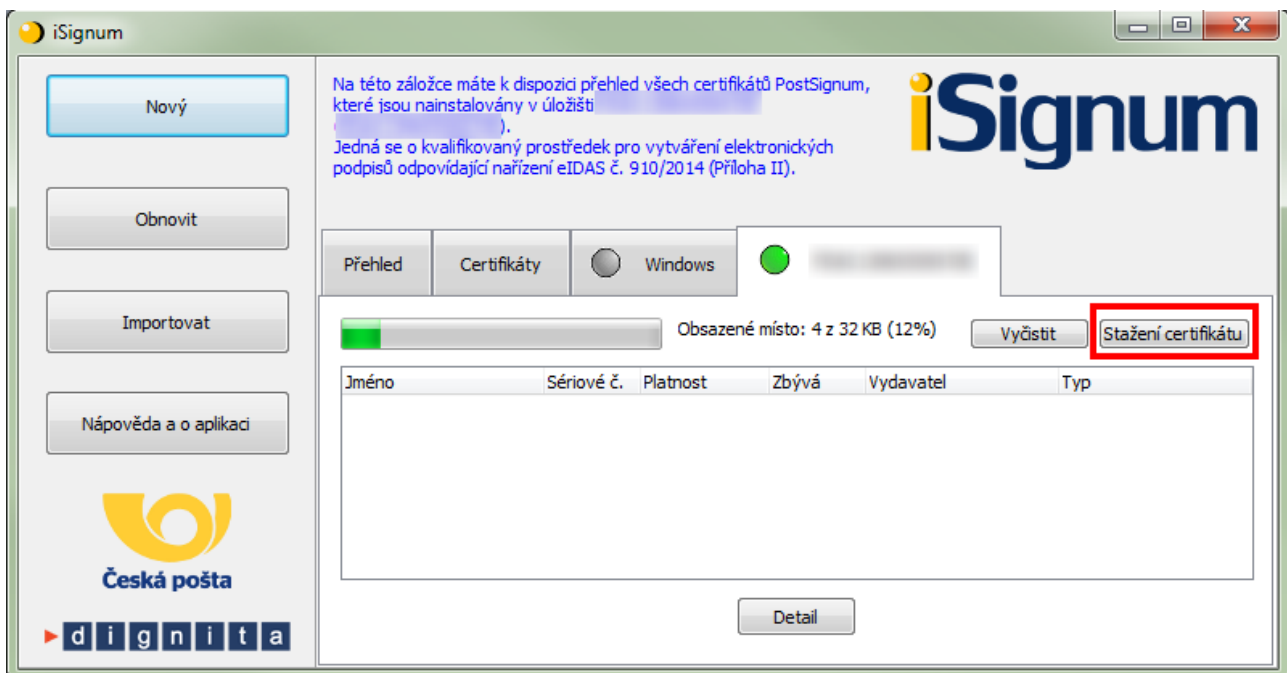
iSignum

Nový

Obnovit

Importovat

Nápověda a o aplikaci

Česká pošta

dignita

Na této záložce máte k dispozici přehled všech certifikátů PostSignum, které jsou nainstalovány v úložišti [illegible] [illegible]).
Jedná se o kvalifikovaný prostředek pro vytváření elektronických podpisů odpovídající nařízení eIDAS č. 910/2014 (Příloha II).

iSignum

Přehled | Certifikáty | Windows | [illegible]

Obsazené místo: 4 z 32 KB (12%)

Vyčistit

Stažení certifikátu

| Jméno | Sériové č. | Platnost | Zbývá | Vydavatel | Typ |
|---|---|---|---|---|---|

Detail